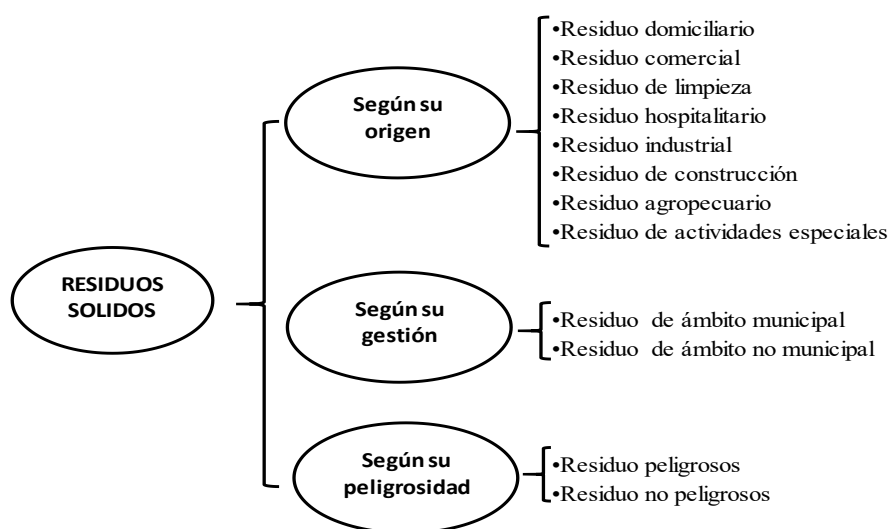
RESIDUOS SOLIDOS

Según su origen

•Residuo domiciliario
•Residuo comercial
•Residuo de limpieza
•Residuo hospitalitario
•Residuo industrial
•Residuo de construcción
•Residuo agropecuario
•Residuo de actividades especiales

Según su gestión

•Residuo de ámbito municipal
•Residuo de ámbito no municipal

Según su peligrosidad

•Residuo peligrosos
•Residuo no peligrosos